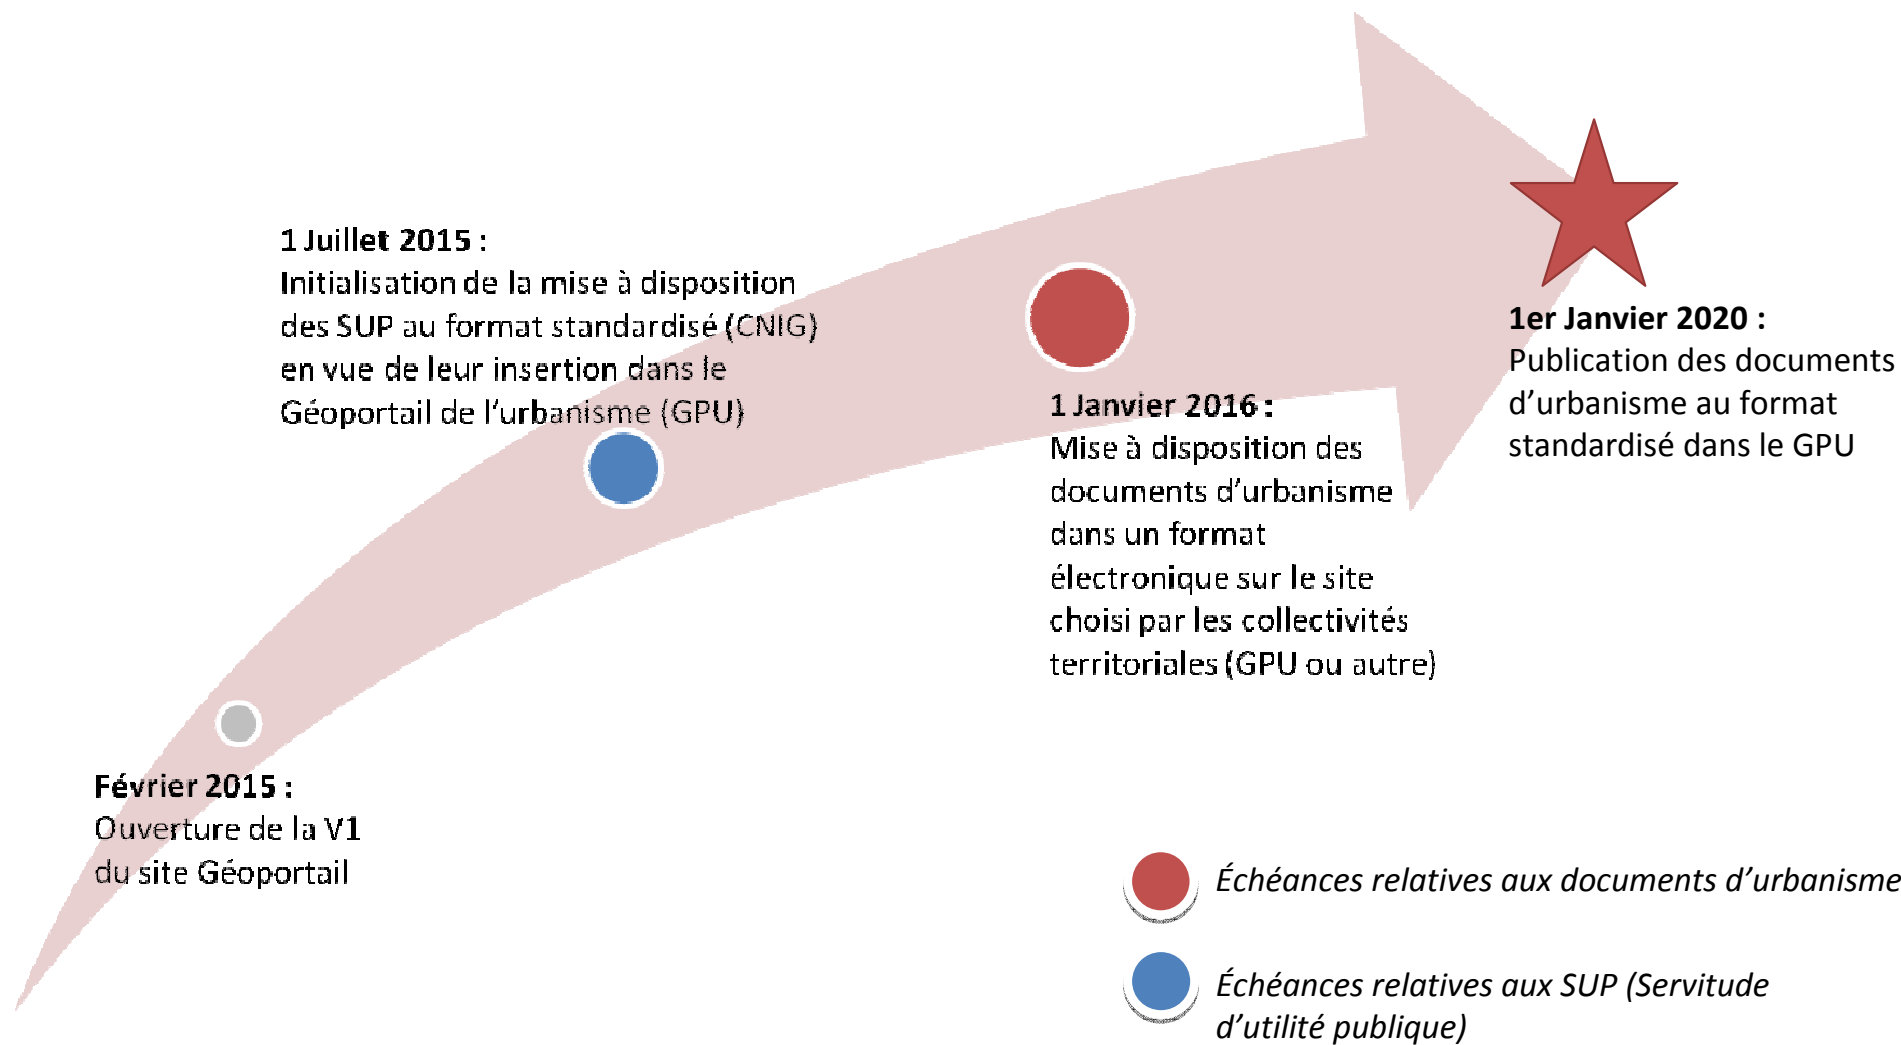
**1 Juillet 2015 :**
Initialisation de la mise à disposition des SUP au format standardisé (CNIG) en vue de leur insertion dans le Géoportail de l'urbanisme (GPU)

**1 Janvier 2016 :**
Mise à disposition des documents d'urbanisme dans un format électronique sur le site choisi par les collectivités territoriales (GPU ou autre)

**1er Janvier 2020 :**
Publication des documents d'urbanisme au format standardisé dans le GPU

**Février 2015 :**
Ouverture de la V1 du site Géoportail

*Échéances relatives aux documents d'urbanisme*

*Échéances relatives aux SUP (Servitude d'utilité publique)*